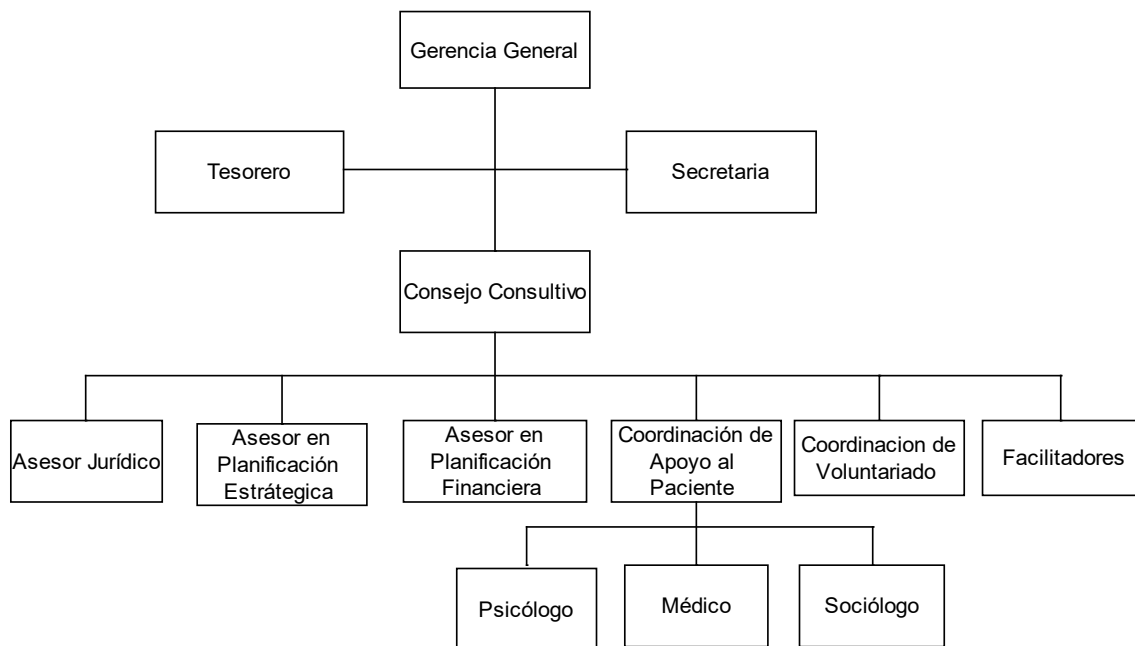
Gerencia General

Tesorero

Secretaria

Consejo Consultivo

Asesor Jurídico

Asesor en Planificación Estrátegica

Asesor en Planificación Financiera

Coordinación de Apoyo al Paciente

Coordinacion de Voluntariado

Facilitadores

Psicólogo

Médico

Sociólogo